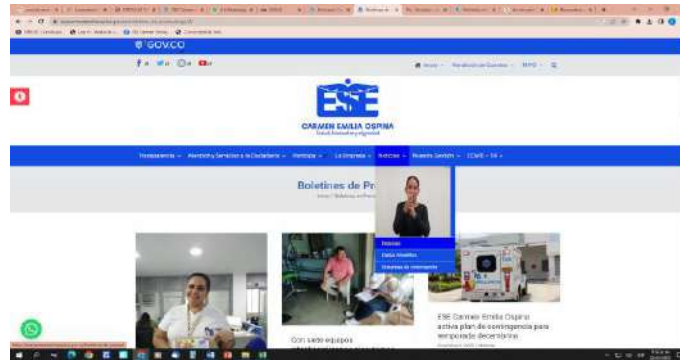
GOV.CO

ESE

CARMEN EMILIA OSPINA

Transparencia · Atención y Servicios a la Ciudadanía · Participa · La Empresa · Noticias · Nuestra Gestión · COVID - 19

Boletines de Pr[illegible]

Noticias
Datos Abiertos
Boletines de información

ESE Carmen Emilia Ospina activa plan de contingencia para temporada decembrina

Con siete equipos